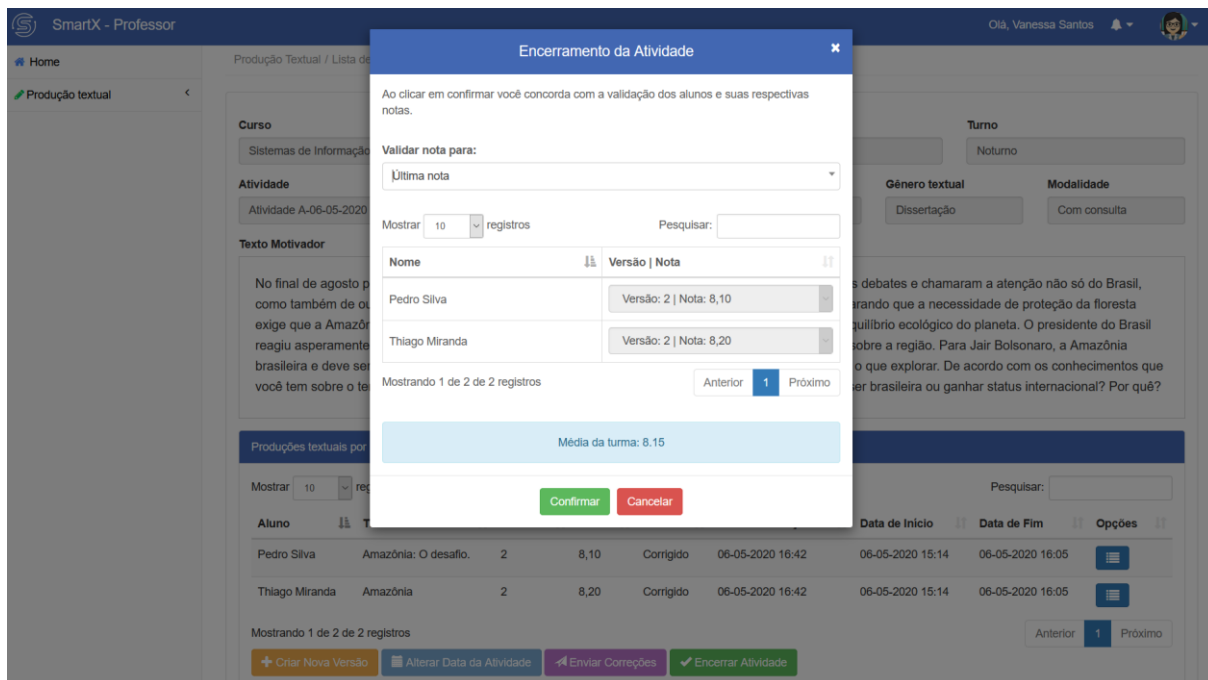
SmartX - Professor

Olá, Vanessa Santos

Home

Produção textual

Produção Textual / Lista de

Curso

Sistemas de Informação

Turno

Noturno

Atividade

Atividade A-06-05-2020

Gênero textual

Dissertação

Modalidade

Com consulta

Texto Motivador

No final de agosto p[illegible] s debates e chamaram a atenção não só do Brasil, como também de ou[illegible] erando que a necessidade de proteção da floresta exige que a Amazôr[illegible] quilíbrio ecológico do planeta. O presidente do Brasil reagiu asperamente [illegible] sobre a região. Para Jair Bolsonaro, a Amazônia brasileira e deve ser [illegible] o que explorar. De acordo com os conhecimentos que você tem sobre o te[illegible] ser brasileira ou ganhar status internacional? Por quê?

Encerramento da Atividade

Ao clicar em confirmar você concorda com a validação dos alunos e suas respectivas notas.

Validar nota para:

Última nota

Mostrar 10 registros

Pesquisar:

| Nome | Versão \| Nota |
|---|---|
| Pedro Silva | Versão: 2 \| Nota: 8,10 |
| Thiago Miranda | Versão: 2 \| Nota: 8,20 |

Mostrando 1 de 2 de 2 registros

Anterior 1 Próximo

Média da turma: 8.15

Confirmar Cancelar

Produções textuais por

Mostrar 10 re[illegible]

Pesquisar:

| Aluno | T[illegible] | | | | | Data de Início | Data de Fim | Opções |
|---|---|---|---|---|---|---|---|---|
| Pedro Silva | Amazônia: O desafio. | 2 | 8,10 | Corrigido | 06-05-2020 16:42 | 06-05-2020 15:14 | 06-05-2020 16:05 | |
| Thiago Miranda | Amazônia | 2 | 8,20 | Corrigido | 06-05-2020 16:42 | 06-05-2020 15:14 | 06-05-2020 16:05 | |

Mostrando 1 de 2 de 2 registros

Anterior 1 Próximo

Criar Nova Versão

Alterar Data da Atividade

Enviar Correções

Encerrar Atividade